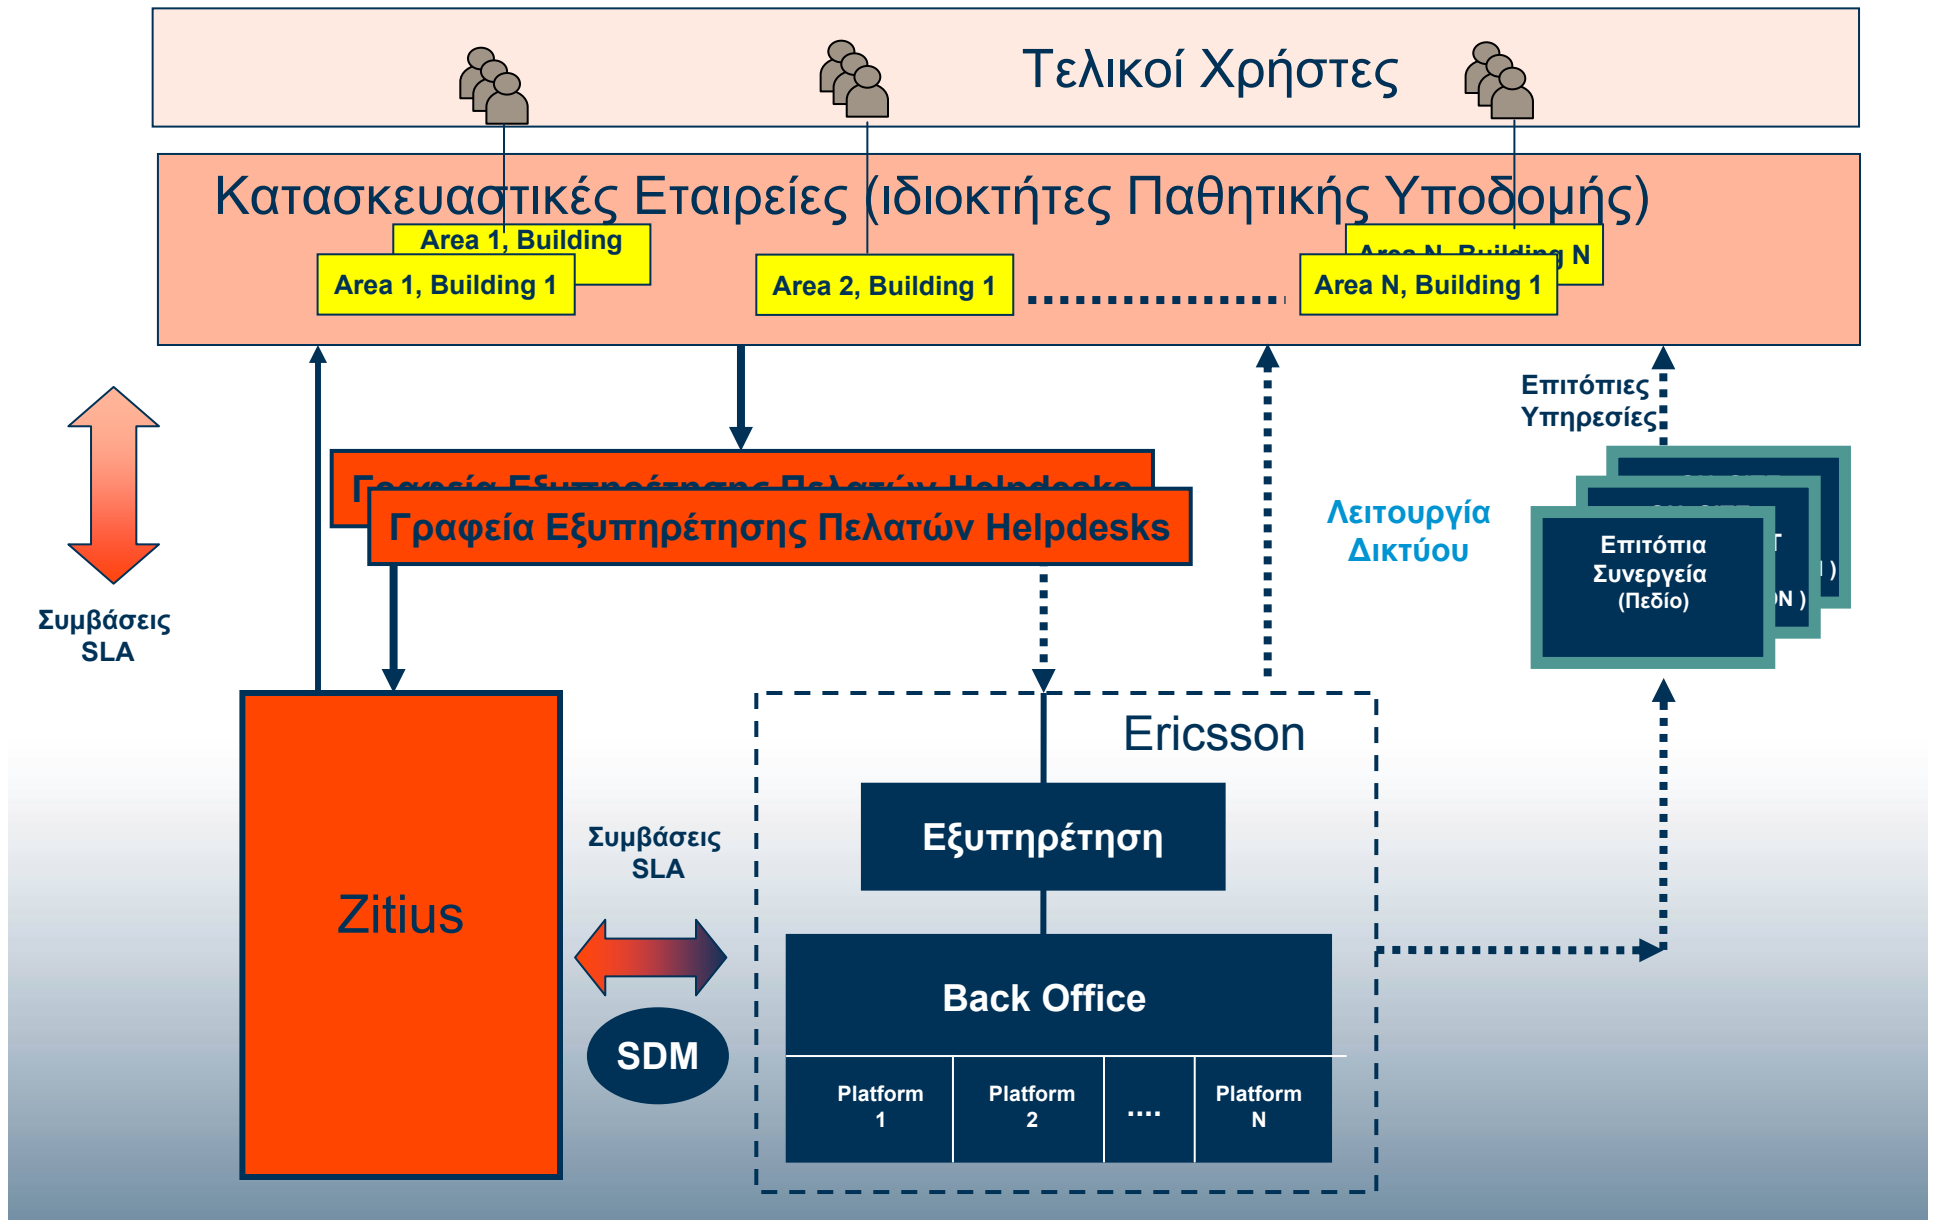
Τελικοί Χρήστες

Κατασκευαστικές Εταιρείες (ιδιοκτήτες Παθητικής Υποδομής)

Area 1, Building

Area 1, Building 1

Area 2, Building 1

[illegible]

Area N, Building 1

Επιτόπιες Υπηρεσίες

Συμβάσεις SLA

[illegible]

Γραφεία Εξυπηρέτησης Πελατών Helpdesks

Λειτουργία Δικτύου

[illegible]

Επιτόπια Συνεργεία (Πεδίο)

Ericsson

Εξυπηρέτηση

Zitius

Συμβάσεις SLA

SDM

Back Office

| Platform 1 | Platform 2 | .... | Platform N |
|---|---|---|---|